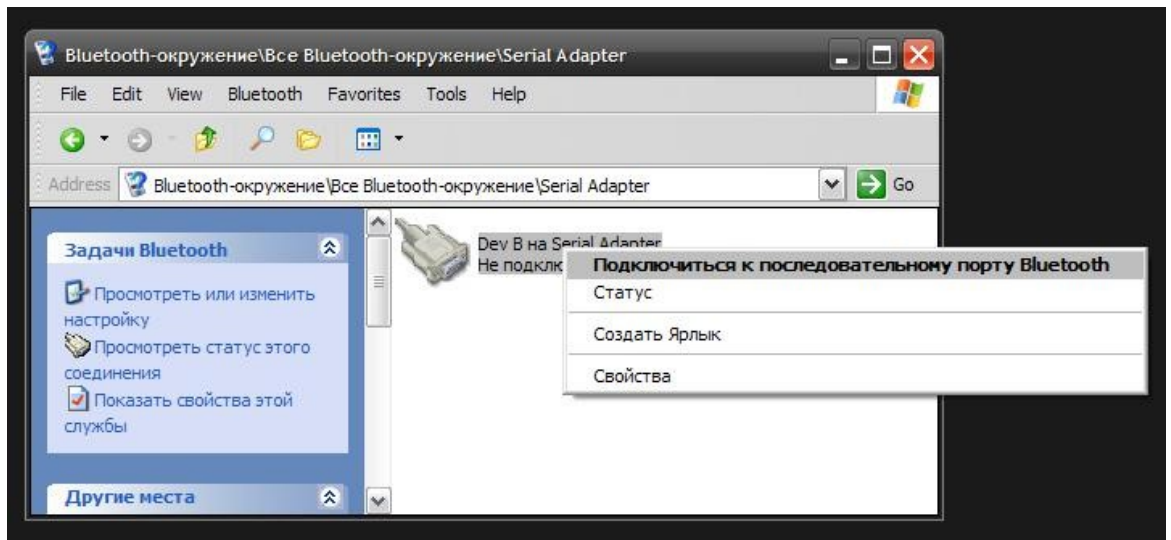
Bluetooth-окружение\Все Bluetooth-окружение\Serial Adapter

File Edit View Bluetooth Favorites Tools Help

Address Bluetooth-окружение\Все Bluetooth-окружение\Serial Adapter Go

Задачи Bluetooth

Просмотреть или изменить настройку

Просмотреть статус этого соединения

Показать свойства этой службы

Другие места

Dev B на Serial Adapter
Не подклю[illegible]

Подключиться к последовательному порту Bluetooth
Статус
Создать Ярлык
Свойства